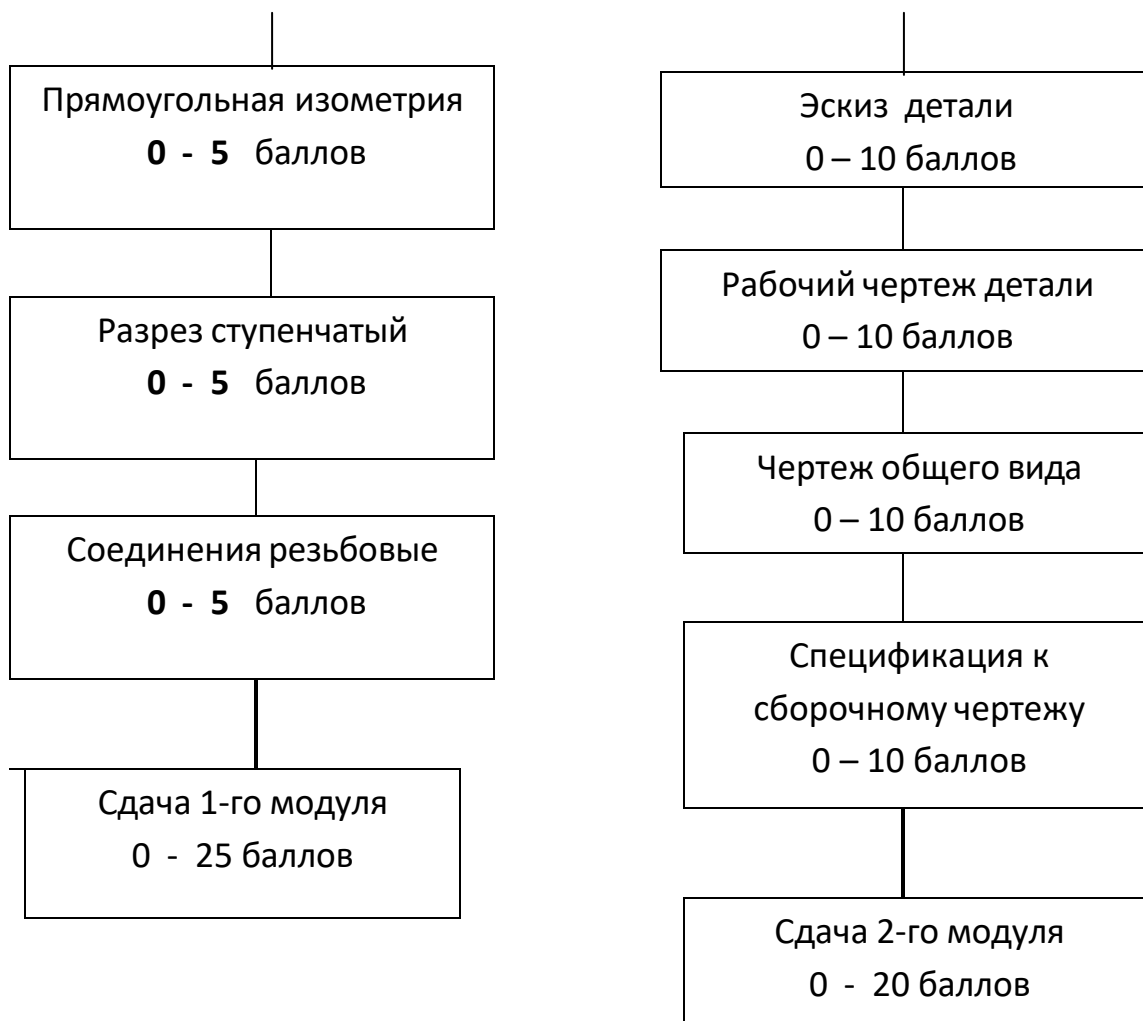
Прямоугольная изометрия
**0 - 5** баллов

Разрез ступенчатый
**0 - 5** баллов

Соединения резьбовые
**0 - 5** баллов

Сдача 1-го модуля
0 - 25 баллов

Эскиз детали
0 – 10 баллов

Рабочий чертеж детали
0 – 10 баллов

Чертеж общего вида
0 – 10 баллов

Спецификация к сборочному чертежу
0 – 10 баллов

Сдача 2-го модуля
0 - 20 баллов